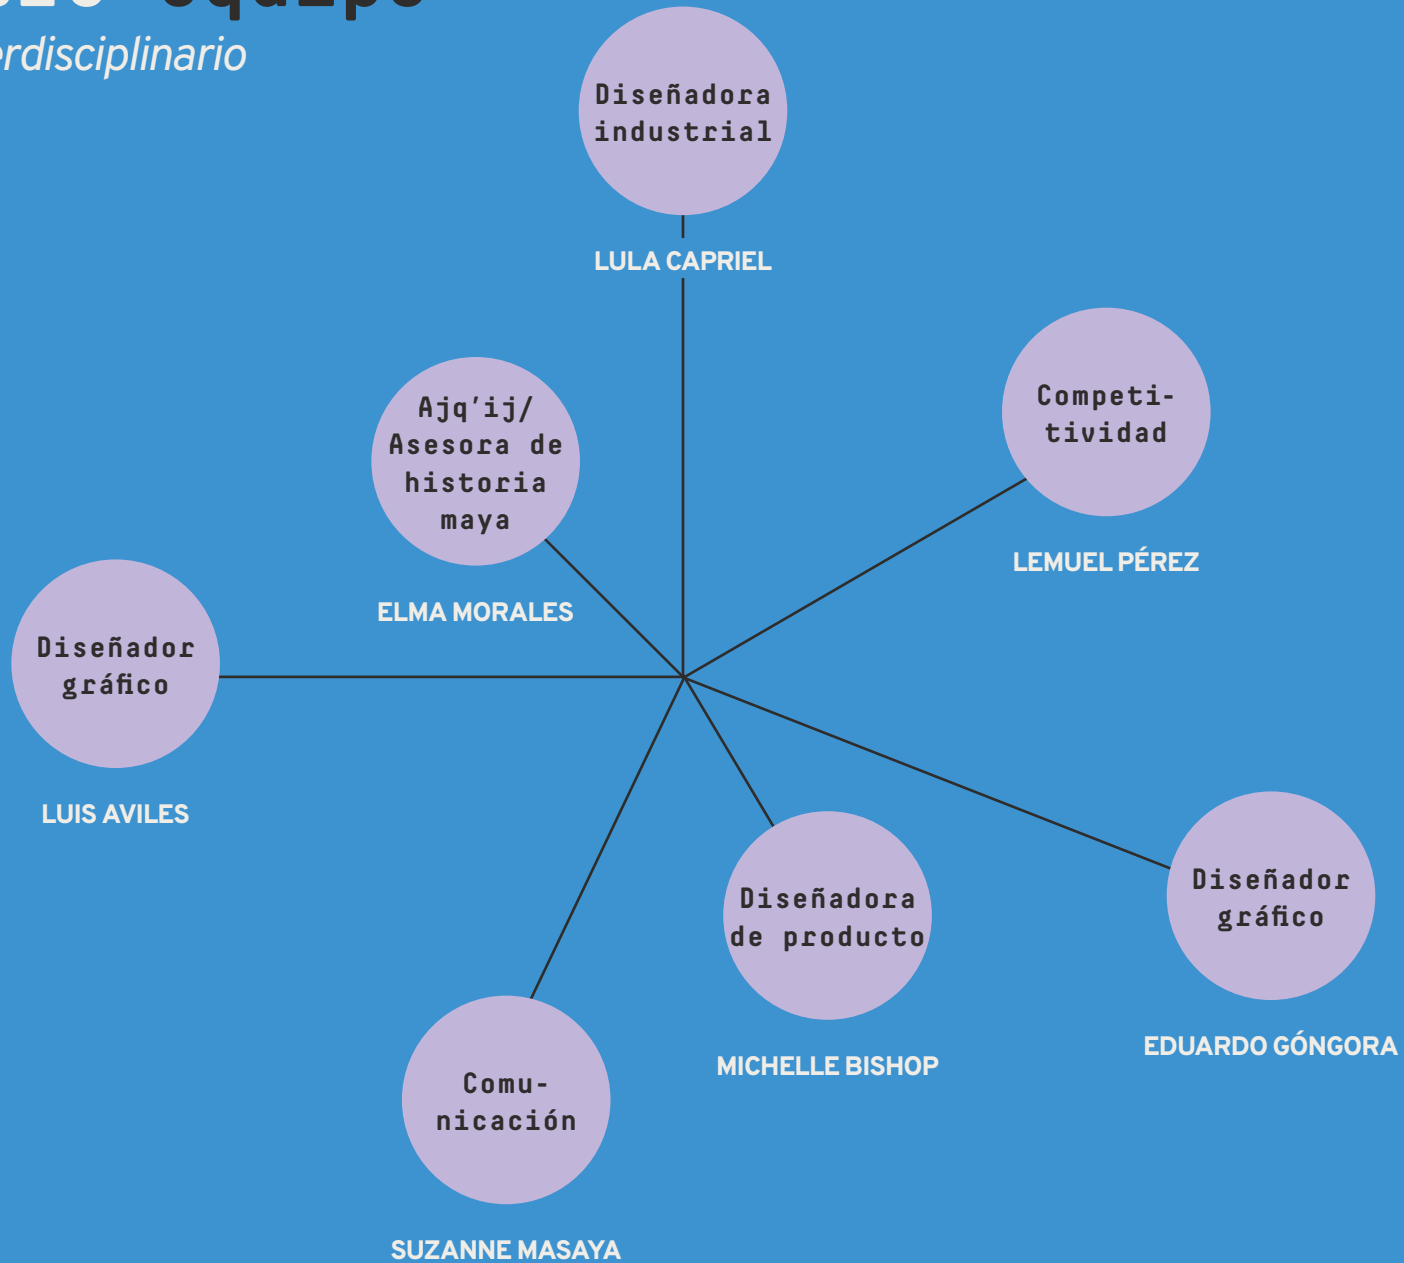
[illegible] equipo
erdisciplinario

Diseñadora industrial
LULA CAPRIEL

Ajq'ij/ Asesora de historia maya
ELMA MORALES

Competitividad
LEMUEL PÉREZ

Diseñador gráfico
LUIS AVILES

Diseñadora de producto
MICHELLE BISHOP

Diseñador gráfico
EDUARDO GÓNGORA

Comunicación
SUZANNE MASAYA